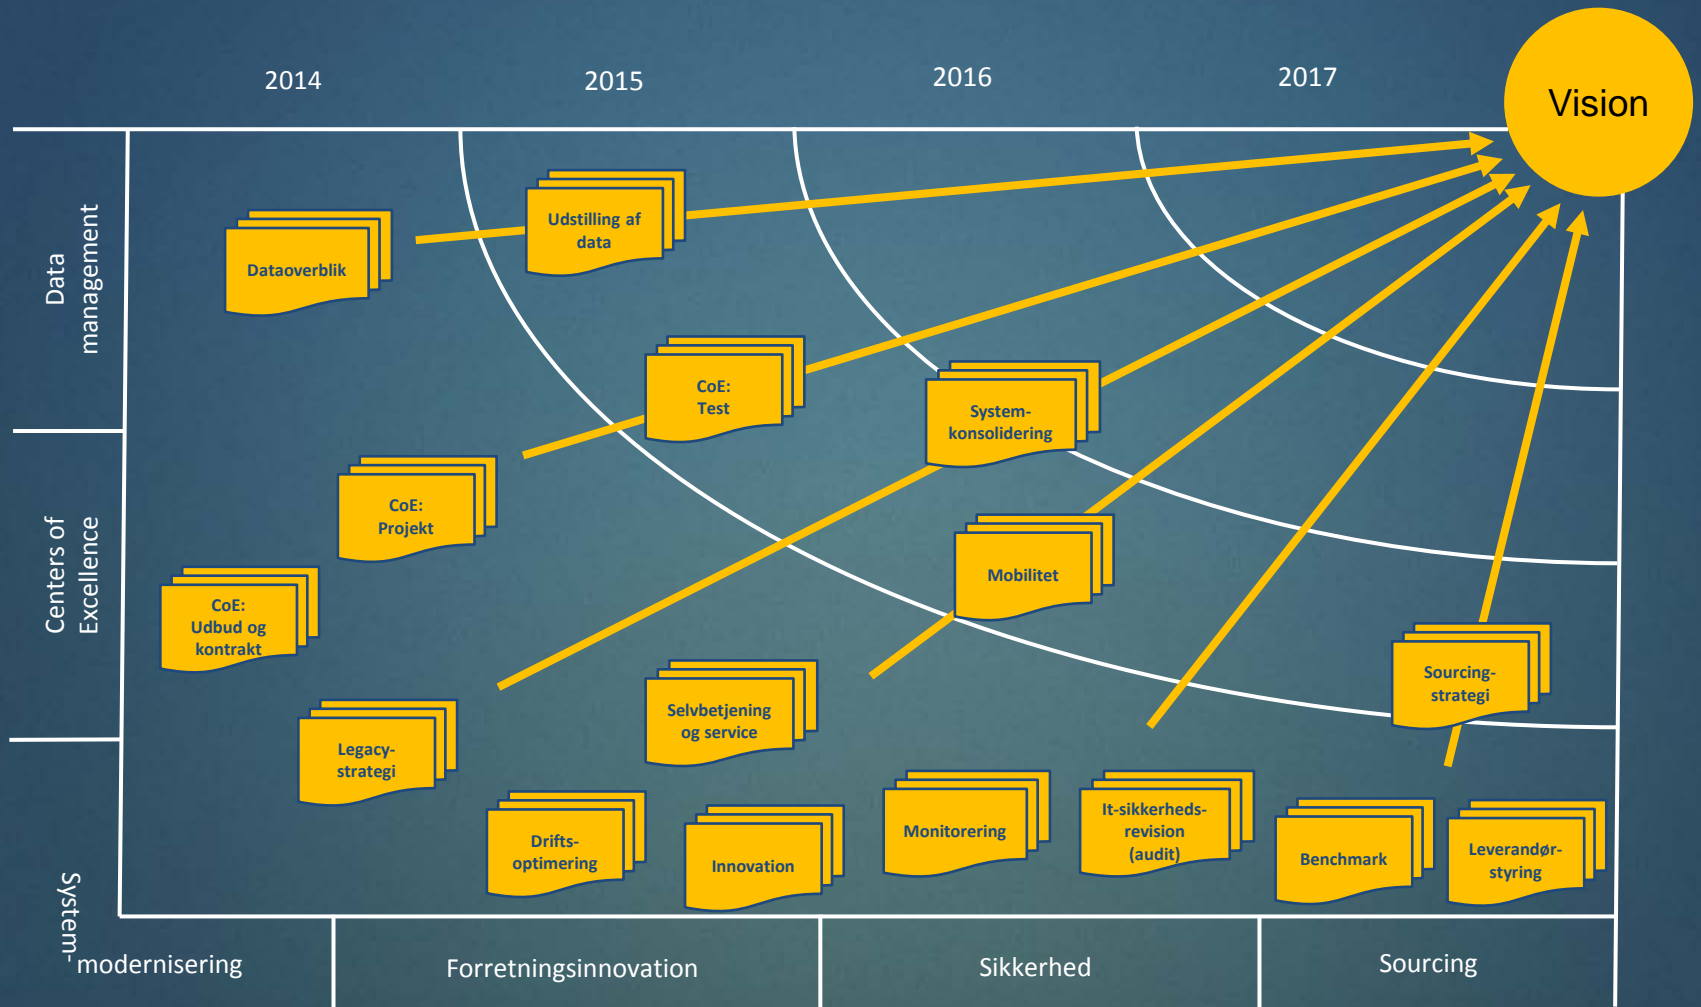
2014
2015
2016
2017
Vision

Data management
Centers of Excellence
System-modernisering

Dataoverblik
Udstilling af data
CoE: Test
System-konsolidering
CoE: Projekt
CoE: Udbud og kontrakt
Mobilitet
Sourcing-strategi
Legacy-strategi
Selvbetjening og service
Drifts-optimering
Innovation
Monitorering
It-sikkerheds-revision (audit)
Benchmark
Leverandør-styring

Forretningsinnovation
Sikkerhed
Sourcing